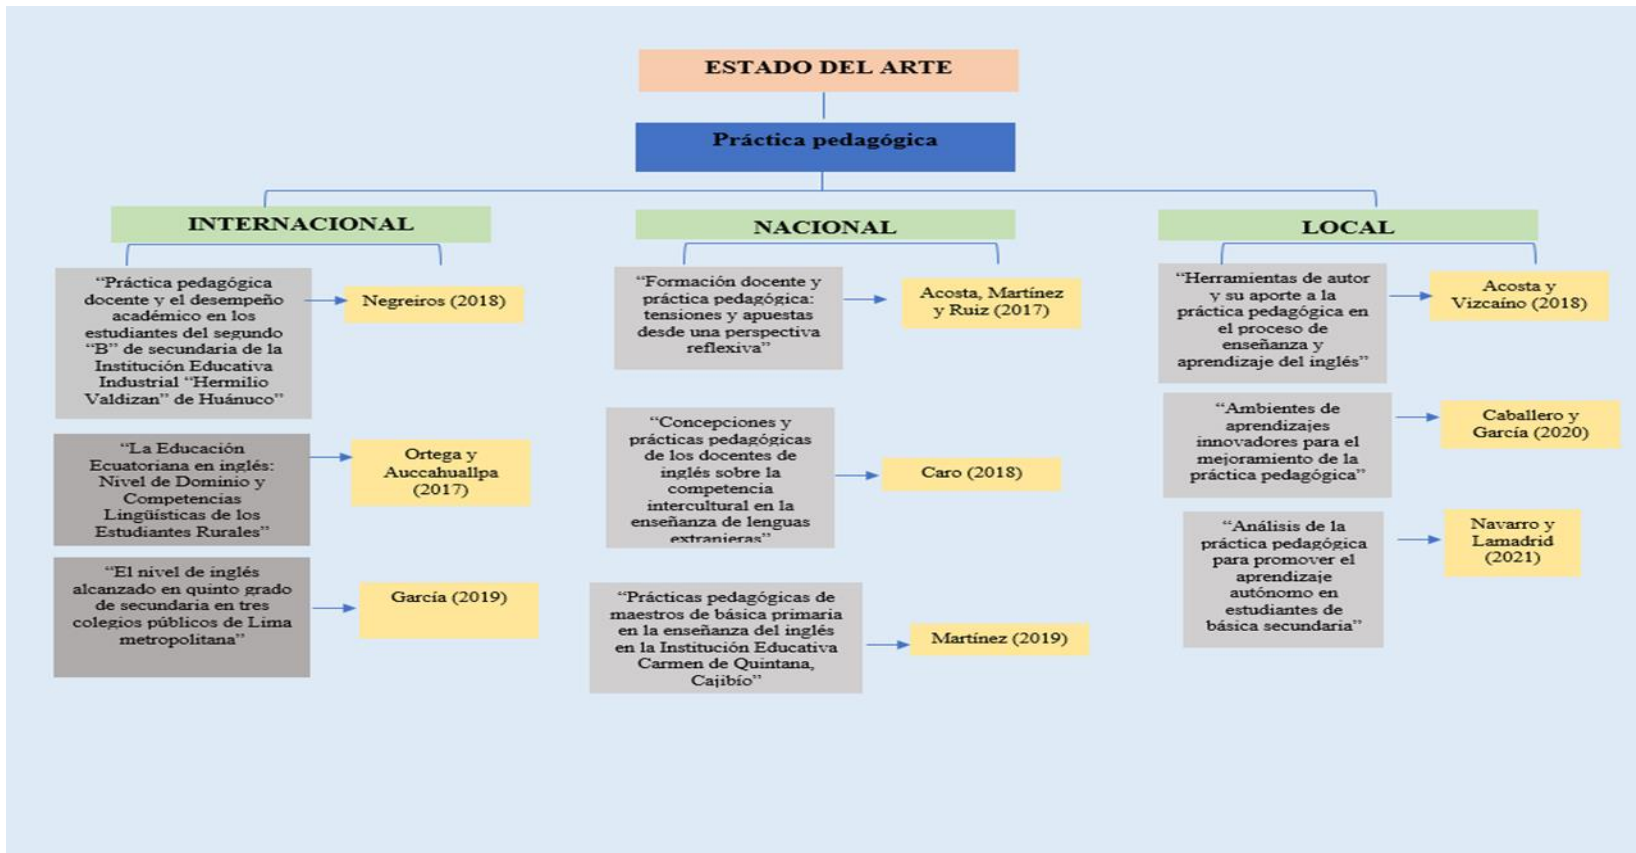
ESTADO DEL ARTE

Práctica pedagógica

INTERNACIONAL

"Práctica pedagógica docente y el desempeño académico en los estudiantes del segundo "B" de secundaria de la Institución Educativa Industrial "Hermilio Valdizan" de Huánuco"

Negreiros (2018)

"La Educación Ecuatoriana en inglés: Nivel de Dominio y Competencias Lingüísticas de los Estudiantes Rurales"

Ortega y Auccahuallpa (2017)

"El nivel de inglés alcanzado en quinto grado de secundaria en tres colegios públicos de Lima metropolitana"

García (2019)

NACIONAL

"Formación docente y práctica pedagógica: tensiones y apuestas desde una perspectiva reflexiva"

Acosta, Martínez y Ruiz (2017)

"Concepciones y prácticas pedagógicas de los docentes de inglés sobre la competencia intercultural en la enseñanza de lenguas extranjeras"

Caro (2018)

"Prácticas pedagógicas de maestros de básica primaria en la enseñanza del inglés en la Institución Educativa Carmen de Quintana, Cajibío"

Martínez (2019)

LOCAL

"Herramientas de autor y su aporte a la práctica pedagógica en el proceso de enseñanza y aprendizaje del inglés"

Acosta y Vizcaíno (2018)

"Ambientes de aprendizajes innovadores para el mejoramiento de la práctica pedagógica"

Caballero y García (2020)

"Análisis de la práctica pedagógica para promover el aprendizaje autónomo en estudiantes de básica secundaria"

Navarro y Lamadrid (2021)